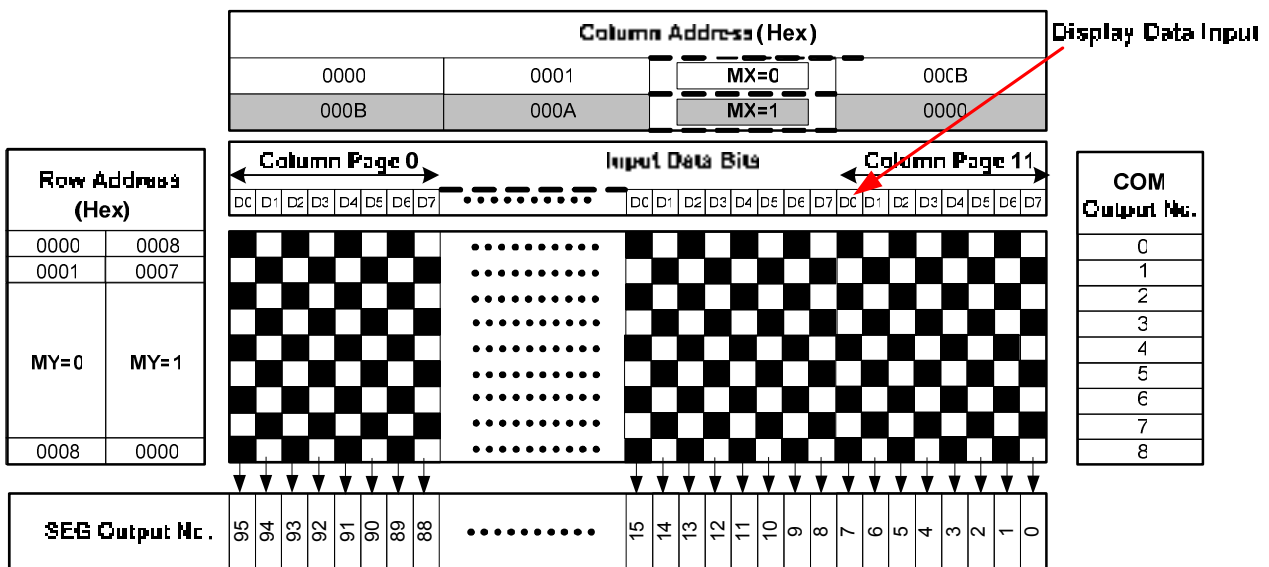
Column Address (Hex)

Display Data Input

| 0000 | 0001 | MX=0 | 000B |
|---|---|---|---|
| 000B | 000A | MX=1 | 0000 |

Column Page 0

Input Data Bits

Column Page 11

D0 D1 D2 D3 D4 D5 D6 D7 ••••••••• D0 D1 D2 D3 D4 D5 D6 D7 D0 D1 D2 D3 D4 D5 D6 D7

| Row Address (Hex) | |
|---|---|
| 0000 | 0008 |
| 0001 | 0007 |
| MY=0 | MY=1 |
| 0008 | 0000 |

| COM Output No. |
|---|
| 0 |
| 1 |
| 2 |
| 3 |
| 4 |
| 5 |
| 6 |
| 7 |
| 8 |

SEG Output No.

95 94 93 92 91 90 89 88 ••••••••• 15 14 13 12 11 10 9 8 7 6 5 4 3 2 1 0